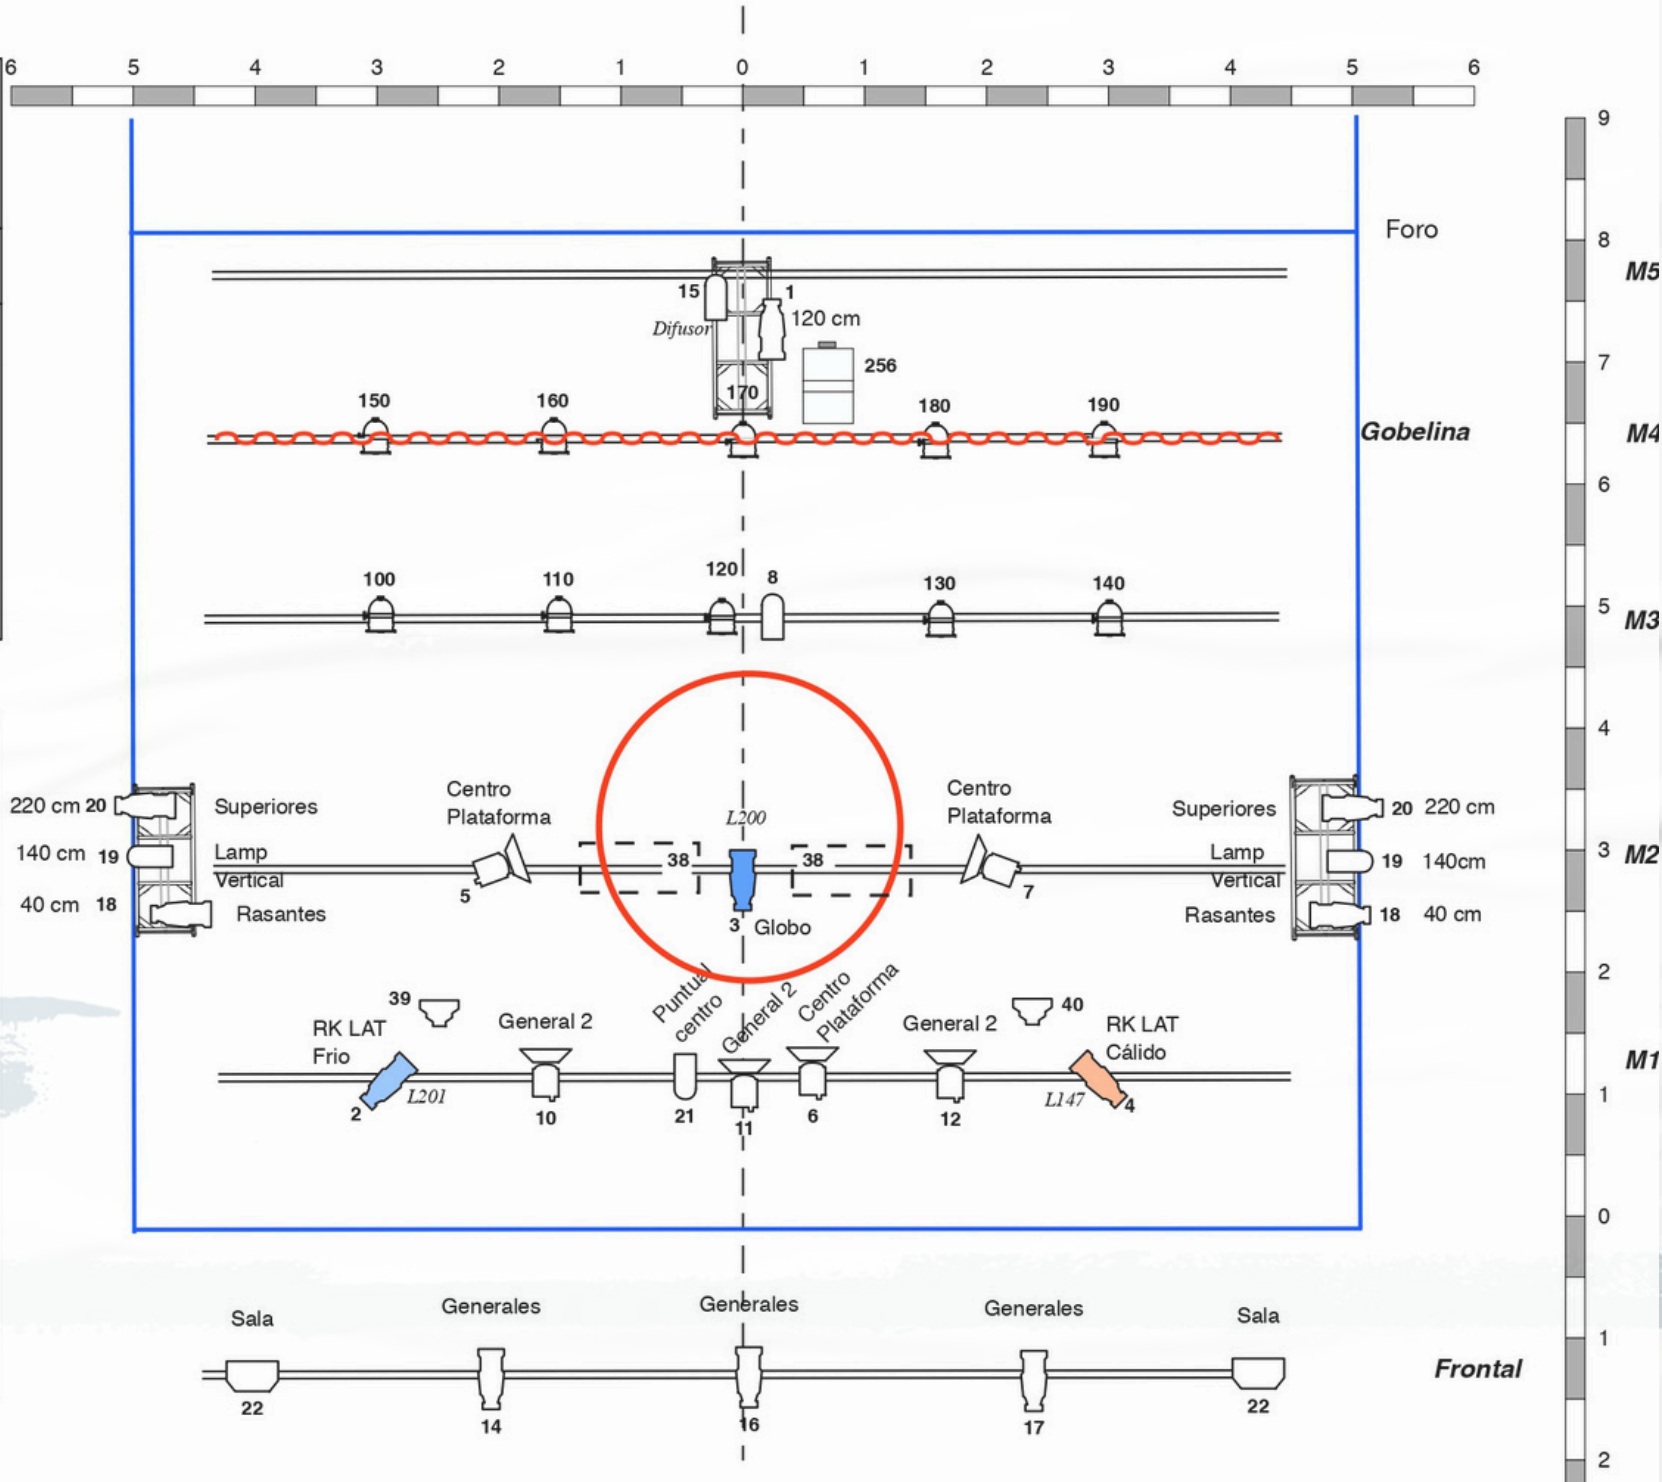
6 5 4 3 2 1 0 1 2 3 4 5 6

9
8
M5
7
6
M4
5
M3
4
3
M2
2
M1
1
0
1
2

Foro

15
1
Difusor
120 cm
256
170

150 160 180 190
Gobelina

100 110 120 8 130 140

220 cm 20
140 cm 19
40 cm 18
Superiores
Lamp Vertical
Rasantes

Centro Plataforma
5
L200
38
38
3 Globo
Centro Plataforma
7

Superiores
Lamp Vertical
Rasantes
20 220 cm
19 140cm
18 40 cm

39
RK LAT Frio
2
L201
General 2
10
Puntual centro
21
General 2
11
Centro Plataforma
6
General 2
12
40
RK LAT Cálido
L147
4

Sala
22
Generales
14
Generales
16
Generales
17
Sala
22
Frontal